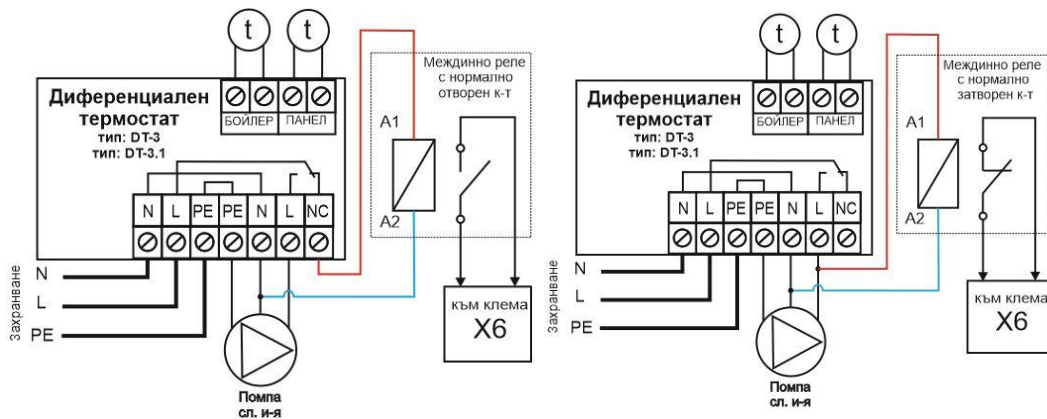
t t

Диференциален термостат
тип: DT-3
тип: DT-3.1

БОЙЛЕР ПАНЕЛ

Междинно реле с нормално отворен к-т

A1
A2

N L PE PE N L NC

Захранване
N
L
PE

Помпа
сл. и-я

към клема
X6

t t

Диференциален термостат
тип: DT-3
тип: DT-3.1

БОЙЛЕР ПАНЕЛ

Междинно реле с нормално затворен к-т

A1
A2

N L PE PE N L NC

Захранване
N
L
PE

Помпа
сл. и-я

към клема
X6